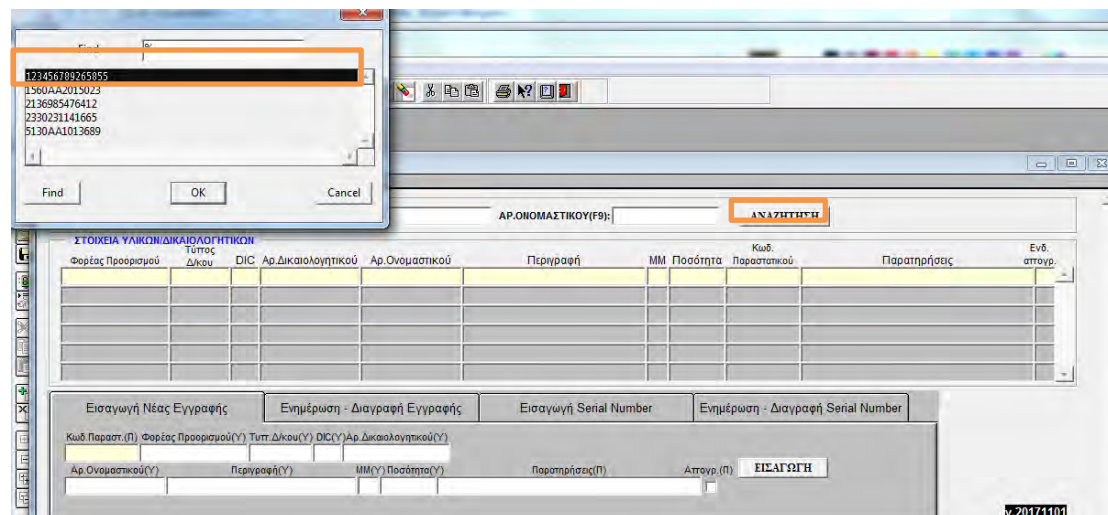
Find %

123456789265855
1560AA2015023
2136985476412
2330231141665
5130AA1013689

Find OK Cancel

ΑΡ.ΟΝΟΜΑΣΤΙΚΟΥ(F9): ΑΝΑΖΗΤΗΣΗ

ΣΤΟΙΧΕΙΑ ΥΛΙΚΩΝ/ΔΙΚΑΙΟΛΟΓΗΤΙΚΩΝ

| Φορέας Προορισμού | Τύπος Δ/κου | DIC | Αρ.Δικαιολογητικού | Αρ.Ονομαστικού | Περιγραφή | ΜΜ | Ποσότητα | Κωδ. Παραστατικού | Παρατηρήσεις | Ενδ. απογρ. |
|---|---|---|---|---|---|---|---|---|---|---|
| | | | | | | | | | | |

Εισαγωγή Νέας Εγγραφής | Ενημέρωση - Διαγραφή Εγγραφής | Εισαγωγή Serial Number | Ενημέρωση - Διαγραφή Serial Number

Κωδ.Παραστ.(Π) Φορέας Προορισμού(Υ) Τυπ.Δ/κου(Υ) DIC(Υ) Αρ.Δικαιολογητικού(Υ)

Αρ.Ονομαστικού(Υ) Περιγραφή(Υ) ΜΜ(Υ) Ποσότητα(Υ) Παρατηρήσεις(Π) Απογρ.(Π) ΕΙΣΑΓΩΓΗ

v.20171101